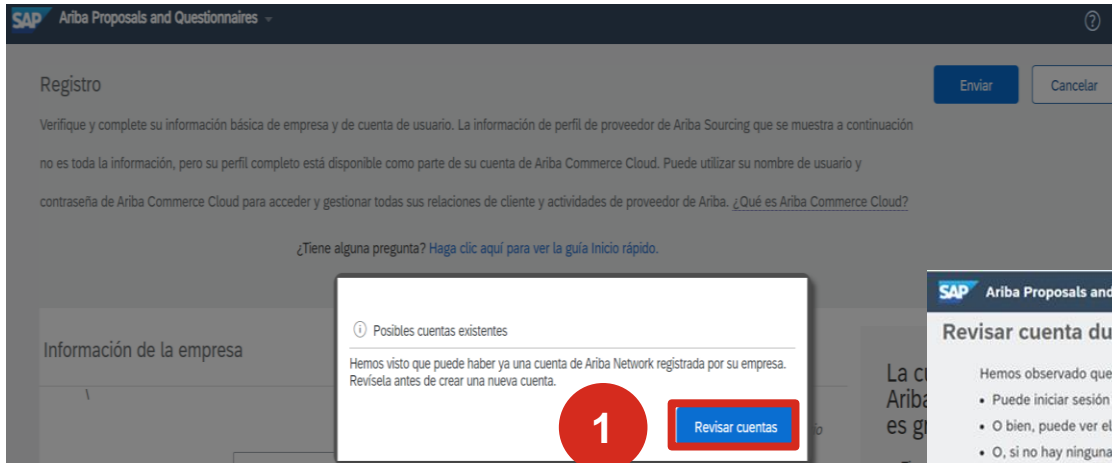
SAP Ariba Proposals and Questionnaires

?

Registro

Enviar Cancelar

Verifique y complete su información básica de empresa y de cuenta de usuario. La información de perfil de proveedor de Ariba Sourcing que se muestra a continuación no es toda la información, pero su perfil completo está disponible como parte de su cuenta de Ariba Commerce Cloud. Puede utilizar su nombre de usuario y contraseña de Ariba Commerce Cloud para acceder y gestionar todas sus relaciones de cliente y actividades de proveedor de Ariba. ¿Qué es Ariba Commerce Cloud?

¿Tiene alguna pregunta? Haga clic aquí para ver la guía Inicio rápido.

Información de la empresa

La c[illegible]
Ariba
es gr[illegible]

ⓘ Posibles cuentas existentes

Hemos visto que puede haber ya una cuenta de Ariba Network registrada por su empresa. Revísela antes de crear una nueva cuenta.

1

Revisar cuentas

SAP Ariba Proposals and

Revisar cuenta du

Hemos observado que
• Puede iniciar sesión
• O bien, puede ver el
• O, si no hay ninguna